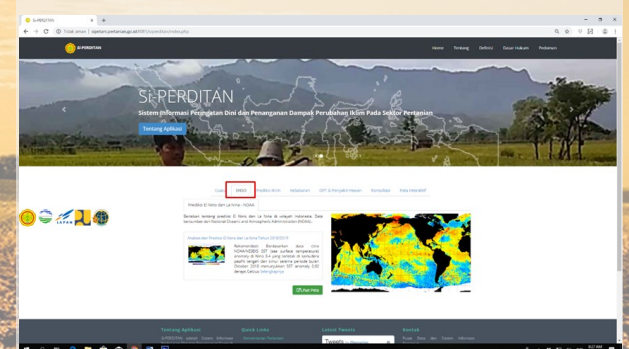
Si PERDITAN

Tidak aman | siperditan.pertanian.go.id/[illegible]

SI PERDITAN

Home Tentang Definisi Dasar Hukum Pedoman

Si PERDITAN

Sistem Informasi Peringatan Dini dan Penanganan Dampak Perubahan Iklim Pada Sektor Pertanian

Tentang Aplikasi

Cuaca ENSO Prediksi Iklim Kekeringan OPT & Penyakit Hewan Konsultasi Peta Interaktif

Prediksi El Nino dan La Nina - NOAA

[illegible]

Analisis dan Prediksi El Nino dan La Nina Tahun 2018/2019

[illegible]

Lihat Peta

Tentang Aplikasi

Quick Links

Latest Tweets

Kontak

Tweets